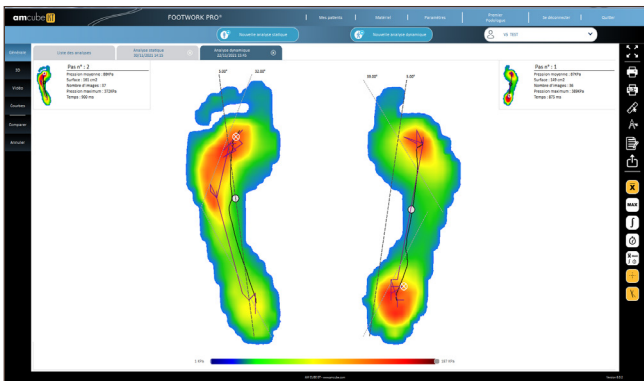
amcube

FOOTWORK PRO®

Mes patients | Matériel | Paramètres | Premier Pathologie | Se déconnecter | Quitter

Nouvelle analyse statique

Nouvelle analyse dynamique

AA TEST

Générale

3D

Vidéo

Courbes

Comparer

Annuler

Liste des analyses

Analyse statique 22/12/2022 14:33

Analyse dynamique 22/12/2022 15:01

Pas n° : 2
Pression moyenne : 88hPa
Surface : 181 cm2
Nombre d'images : 37
Pression maximum : 372kPa
Temps : 900 ms

5.00°

32.00°

00.00°

5.00°

Pas n° : 1
Pression moyenne : 87hPa
Surface : 188 cm2
Nombre d'images : 36
Pression maximum : 386kPa
Temps : 875 ms

1 kPa

187 kPa

MAX

AM CUBE ® - www.amcube.com

Version 8.0.1